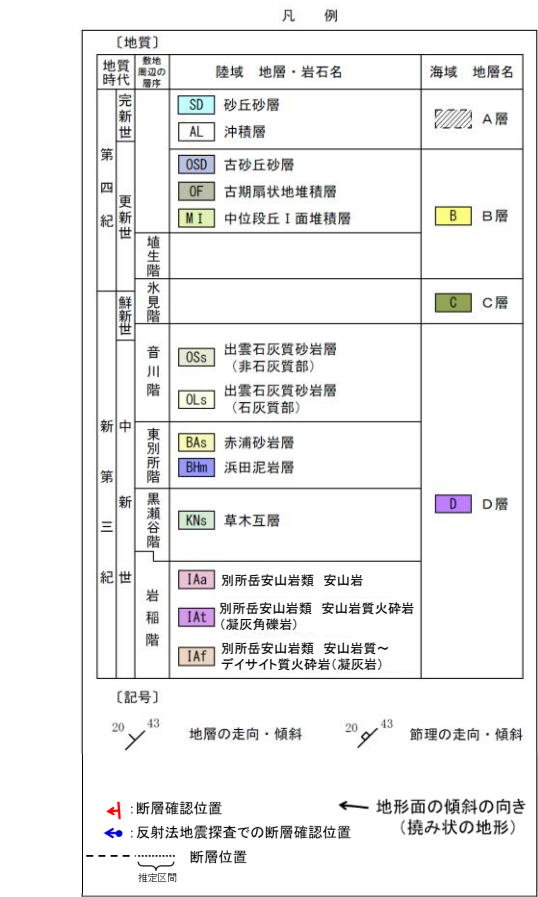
凡　例

〔地質〕

| 地質時代 | | 敷地周辺の層序 | 陸域　地層・岩石名 | 海域　地層名 |
|---|---|---|---|---|
| 第四紀 | 完新世 | | SD 砂丘砂層<br>AL 沖積層 | A層 |
| | 更新世 | | OSD 古砂丘砂層<br>OF 古期扇状地堆積層<br>MI 中位段丘Ⅰ面堆積層 | B B層 |
| | | 埴生階 | | |
| | 鮮新世 | 氷見階 | | C C層 |
| 新第三紀 | 中新世 | 音川階 | OSs 出雲石灰質砂岩層（非石灰質部）<br>OLs 出雲石灰質砂岩層（石灰質部） | D D層 |
| | | 東別所階 | BAs 赤浦砂岩層<br>BHm 浜田泥岩層 | |
| | | 黒瀬谷階 | KNs 草木互層 | |
| | | 岩稲階 | IAa 別所岳安山岩類　安山岩<br>IAt 別所岳安山岩類　安山岩質火砕岩（凝灰角礫岩）<br>IAf 別所岳安山岩類　安山岩質～デイサイト質火砕岩（凝灰岩） | |

〔記号〕

20 43　地層の走向・傾斜　　20 43　節理の走向・傾斜

:断層確認位置
:反射法地震探査での断層確認位置
断層位置
推定区間

地形面の傾斜の向き
（撓み状の地形）